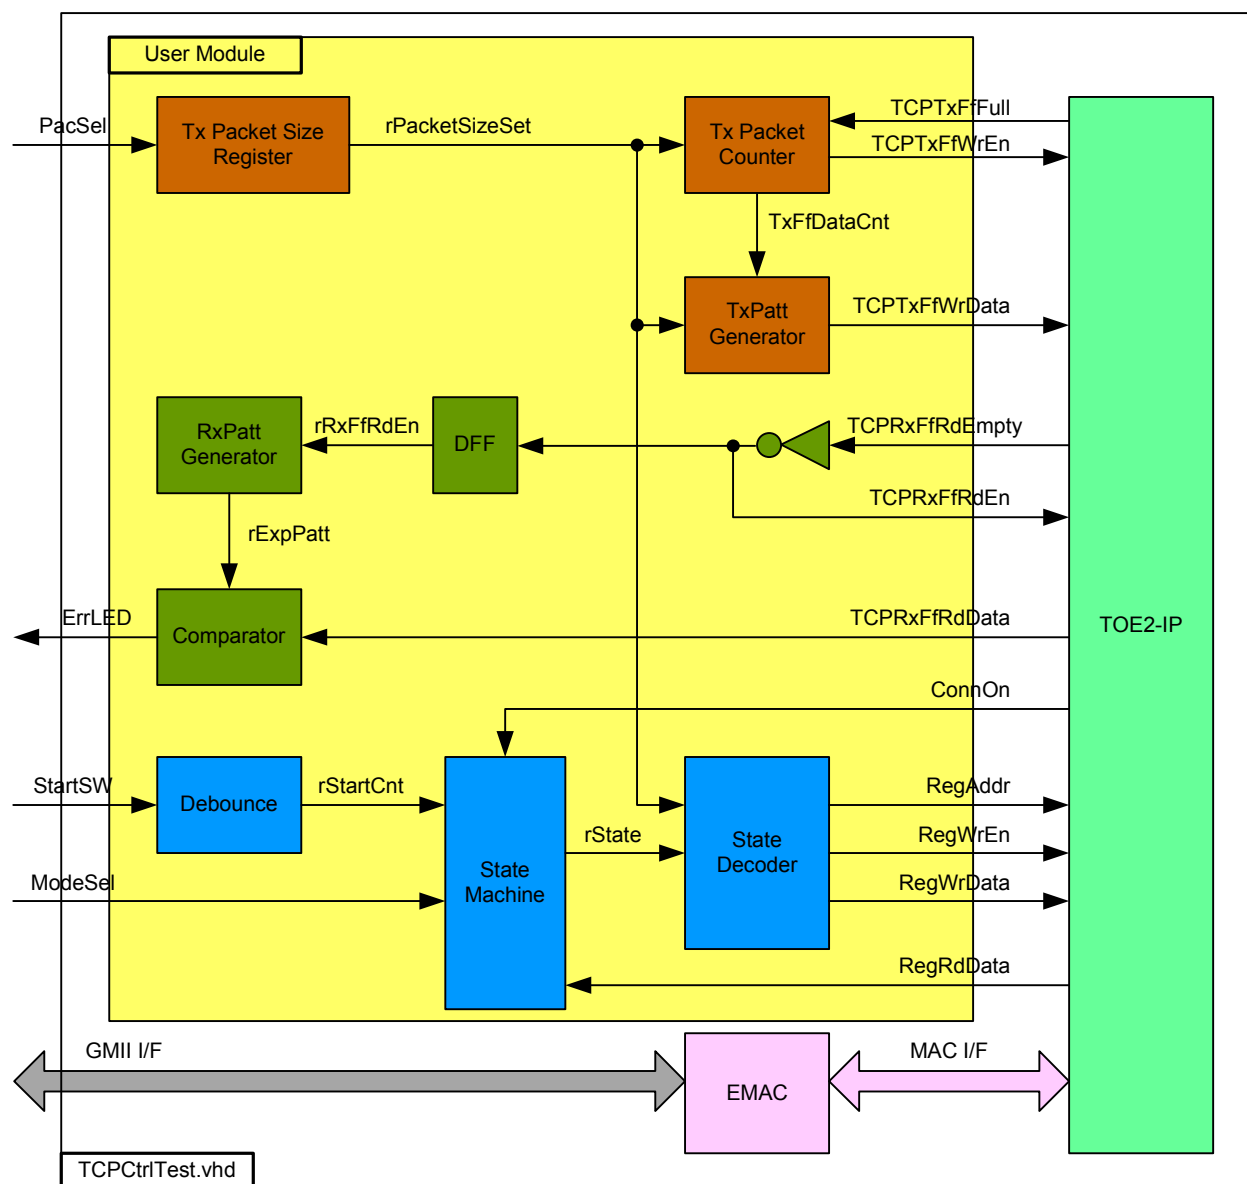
User Module

PacSel

Tx Packet Size Register

rPacketSizeSet

Tx Packet Counter

TCPTxFfFull

TCPTxFfWrEn

TxFfDataCnt

TxPatt Generator

TCPTxFfWrData

RxPatt Generator

rRxFfRdEn

DFF

TCPRxFfRdEmpty

TCPRxFfRdEn

rExpPatt

ErrLED

Comparator

TCPRxFfRdData

TOE2-IP

ConnOn

StartSW

Debounce

rStartCnt

State Machine

rState

State Decoder

RegAddr

RegWrEn

ModeSel

RegWrData

RegRdData

GMII I/F

EMAC

MAC I/F

TCPCtrlTest.vhd